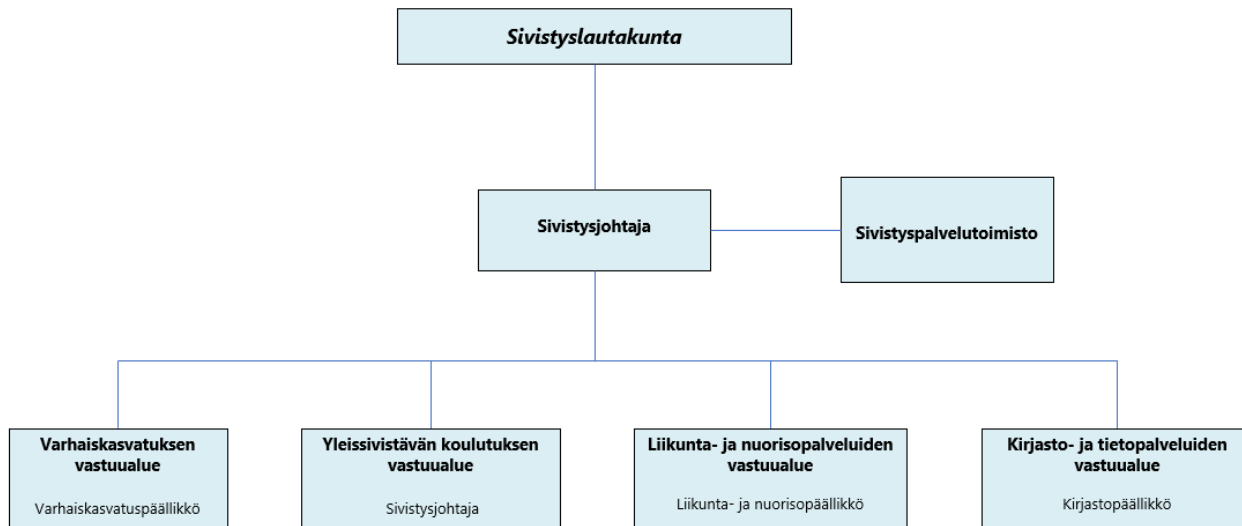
Sivistyslautakunta

Sivistysjohtaja

Sivistyspalvelutoimisto

Varhaiskasvatuksen vastuualue

Varhaiskasvatuspäällikkö

Yleissivistävän koulutuksen vastuualue

Sivistysjohtaja

Liikunta- ja nuorisopalveluiden vastuualue

Liikunta- ja nuorisopäällikkö

Kirjasto- ja tietopalveluiden vastuualue

Kirjastopäällikkö